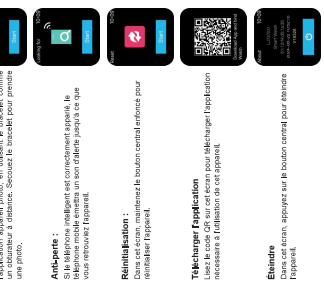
l'appareil photo ... un obturateur à distance. Secouez le bracelet pour prendre une photo.

Anti-perte :
Si le téléphone intelligent est correctement apparié, le téléphone mobile émettra un son d'alerte jusqu'à ce que vous retrouviez l'appareil.

Réinitialisation :
Dans cet écran, maintenez le bouton central enfoncé pour réinitialiser l'appareil.

Télécharger l'application
Lisez le code QR sur cet écran pour télécharger l'application nécessaire à l'utilisation de cet appareil.

Éteindre
Dans cet écran, appuyez sur le bouton central pour éteindre l'appareil.

10:05
Looking for
Start

10:05
Reset
Start

10:05
Scan the QR code to download the App

10:05
Power
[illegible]